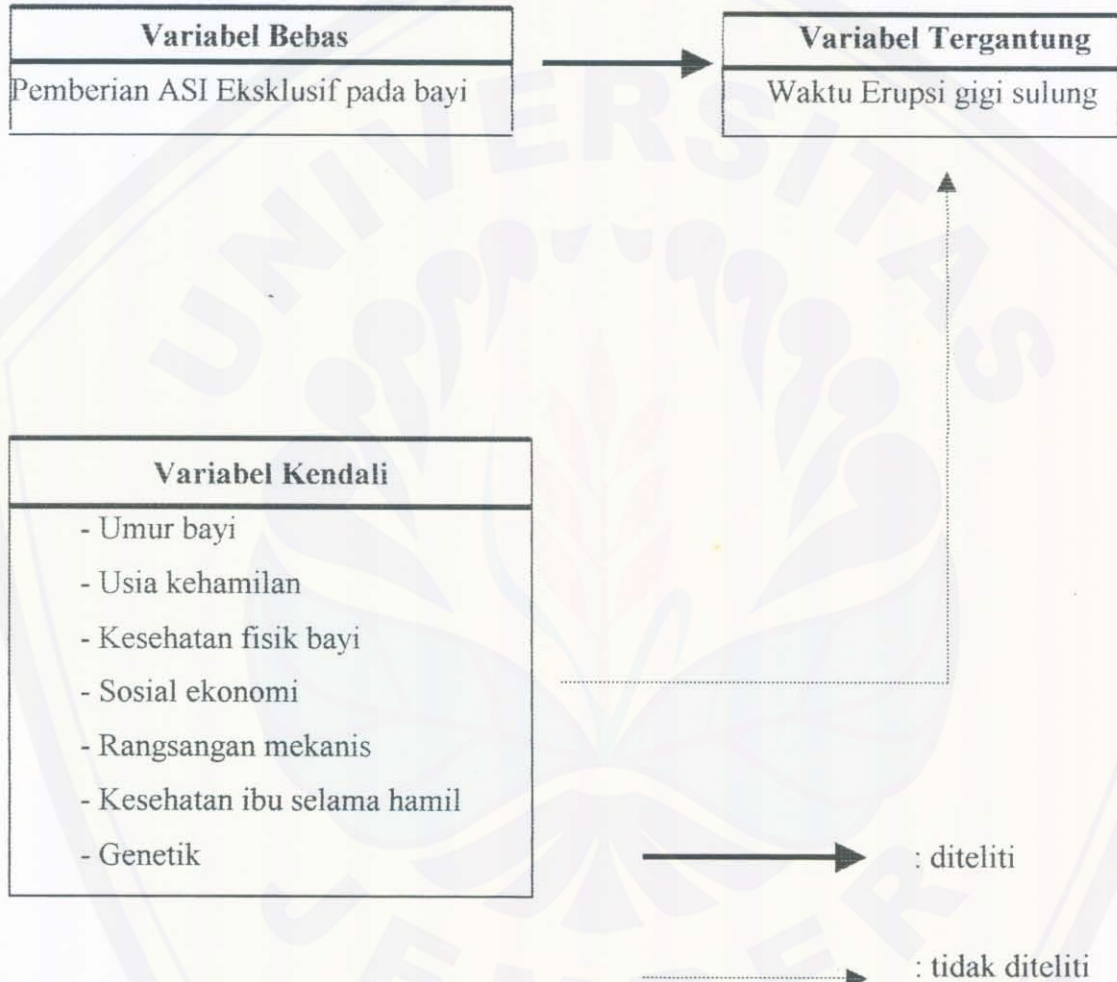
Variabel Bebas

Pemberian ASI Eksklusif pada bayi

Variabel Tergantung

Waktu Erupsi gigi sulung

Variabel Kendali

- Umur bayi
- Usia kehamilan
- Kesehatan fisik bayi
- Sosial ekonomi
- Rangsangan mekanis
- Kesehatan ibu selama hamil
- Genetik

: diteliti

: tidak diteliti